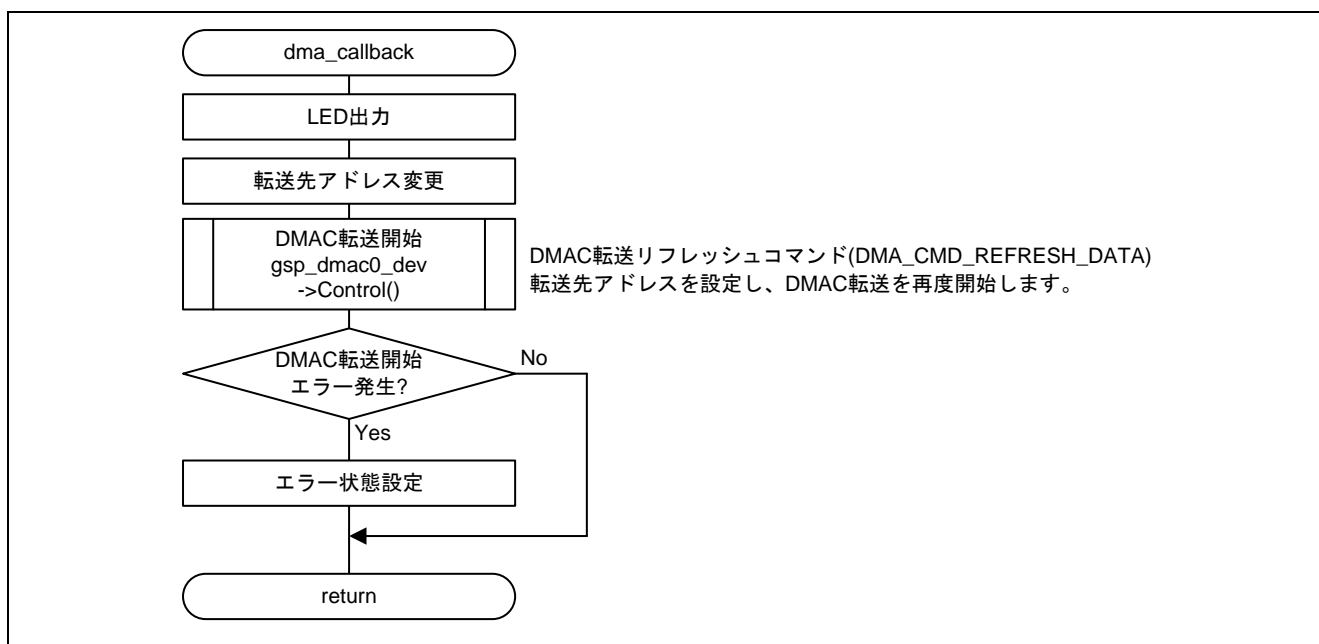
dma_callback

LED出力

転送先アドレス変更

DMAC転送開始
gsp_dmac0_dev
->Control()

DMAC転送リフレッシュコマンド(DMA_CMD_REFRESH_DATA)
転送先アドレスを設定し、DMAC転送を再度開始します。

DMAC転送開始
エラー発生?

No

Yes

エラー状態設定

return